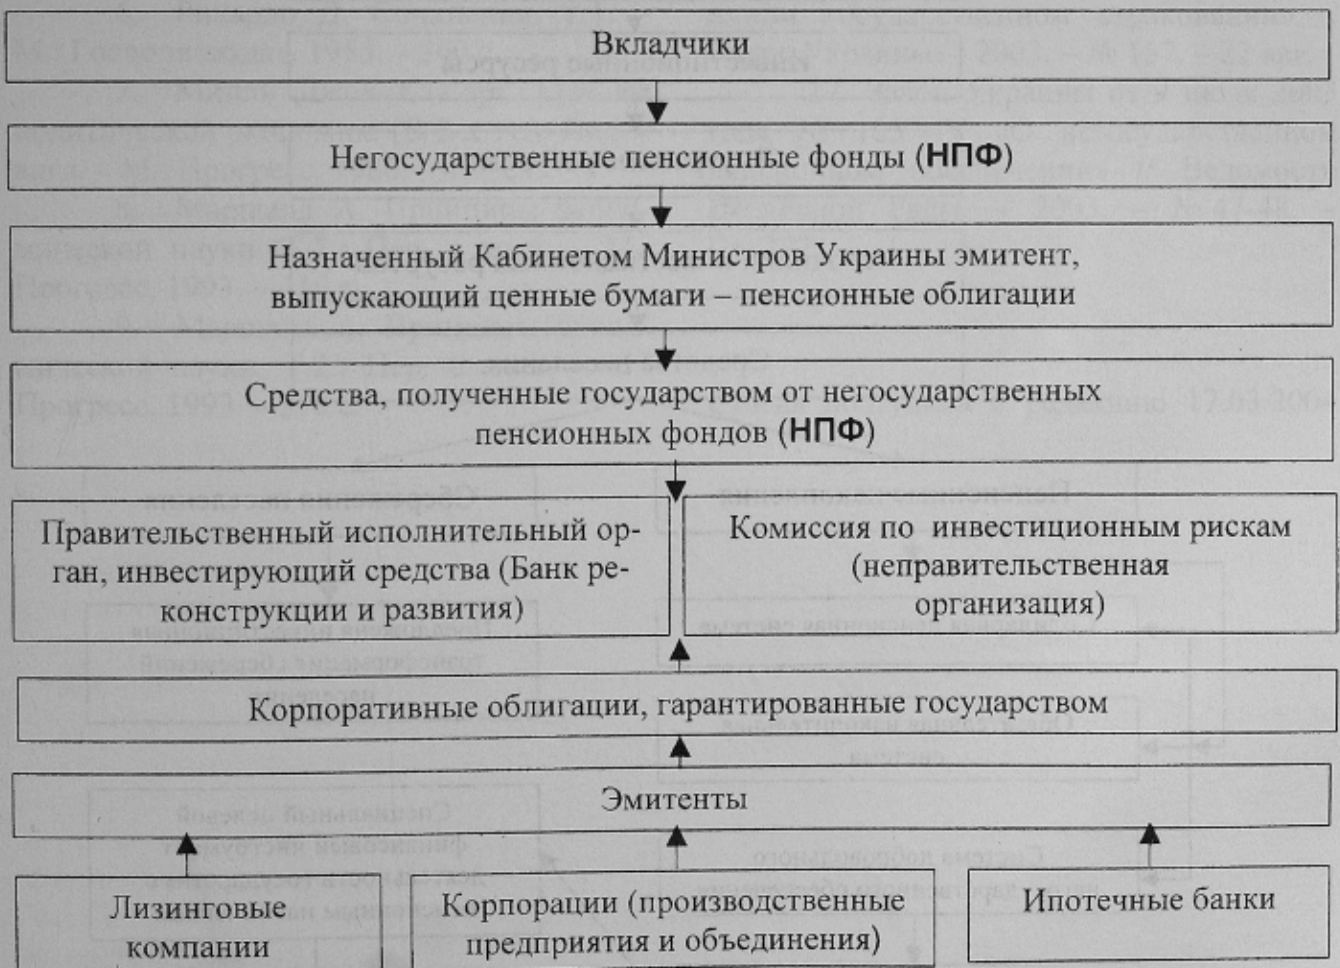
Вкладчики

Негосударственные пенсионные фонды (НПФ)

Назначенный Кабинетом Министров Украины эмитент, выпускающий ценные бумаги – пенсионные облигации

Средства, полученные государством от негосударственных пенсионных фондов (НПФ)

Правительственный исполнительный орган, инвестирующий средства (Банк реконструкции и развития)

Комиссия по инвестиционным рискам (неправительственная организация)

Корпоративные облигации, гарантированные государством

Эмитенты

Лизинговые компании

Корпорации (производственные предприятия и объединения)

Ипотечные банки